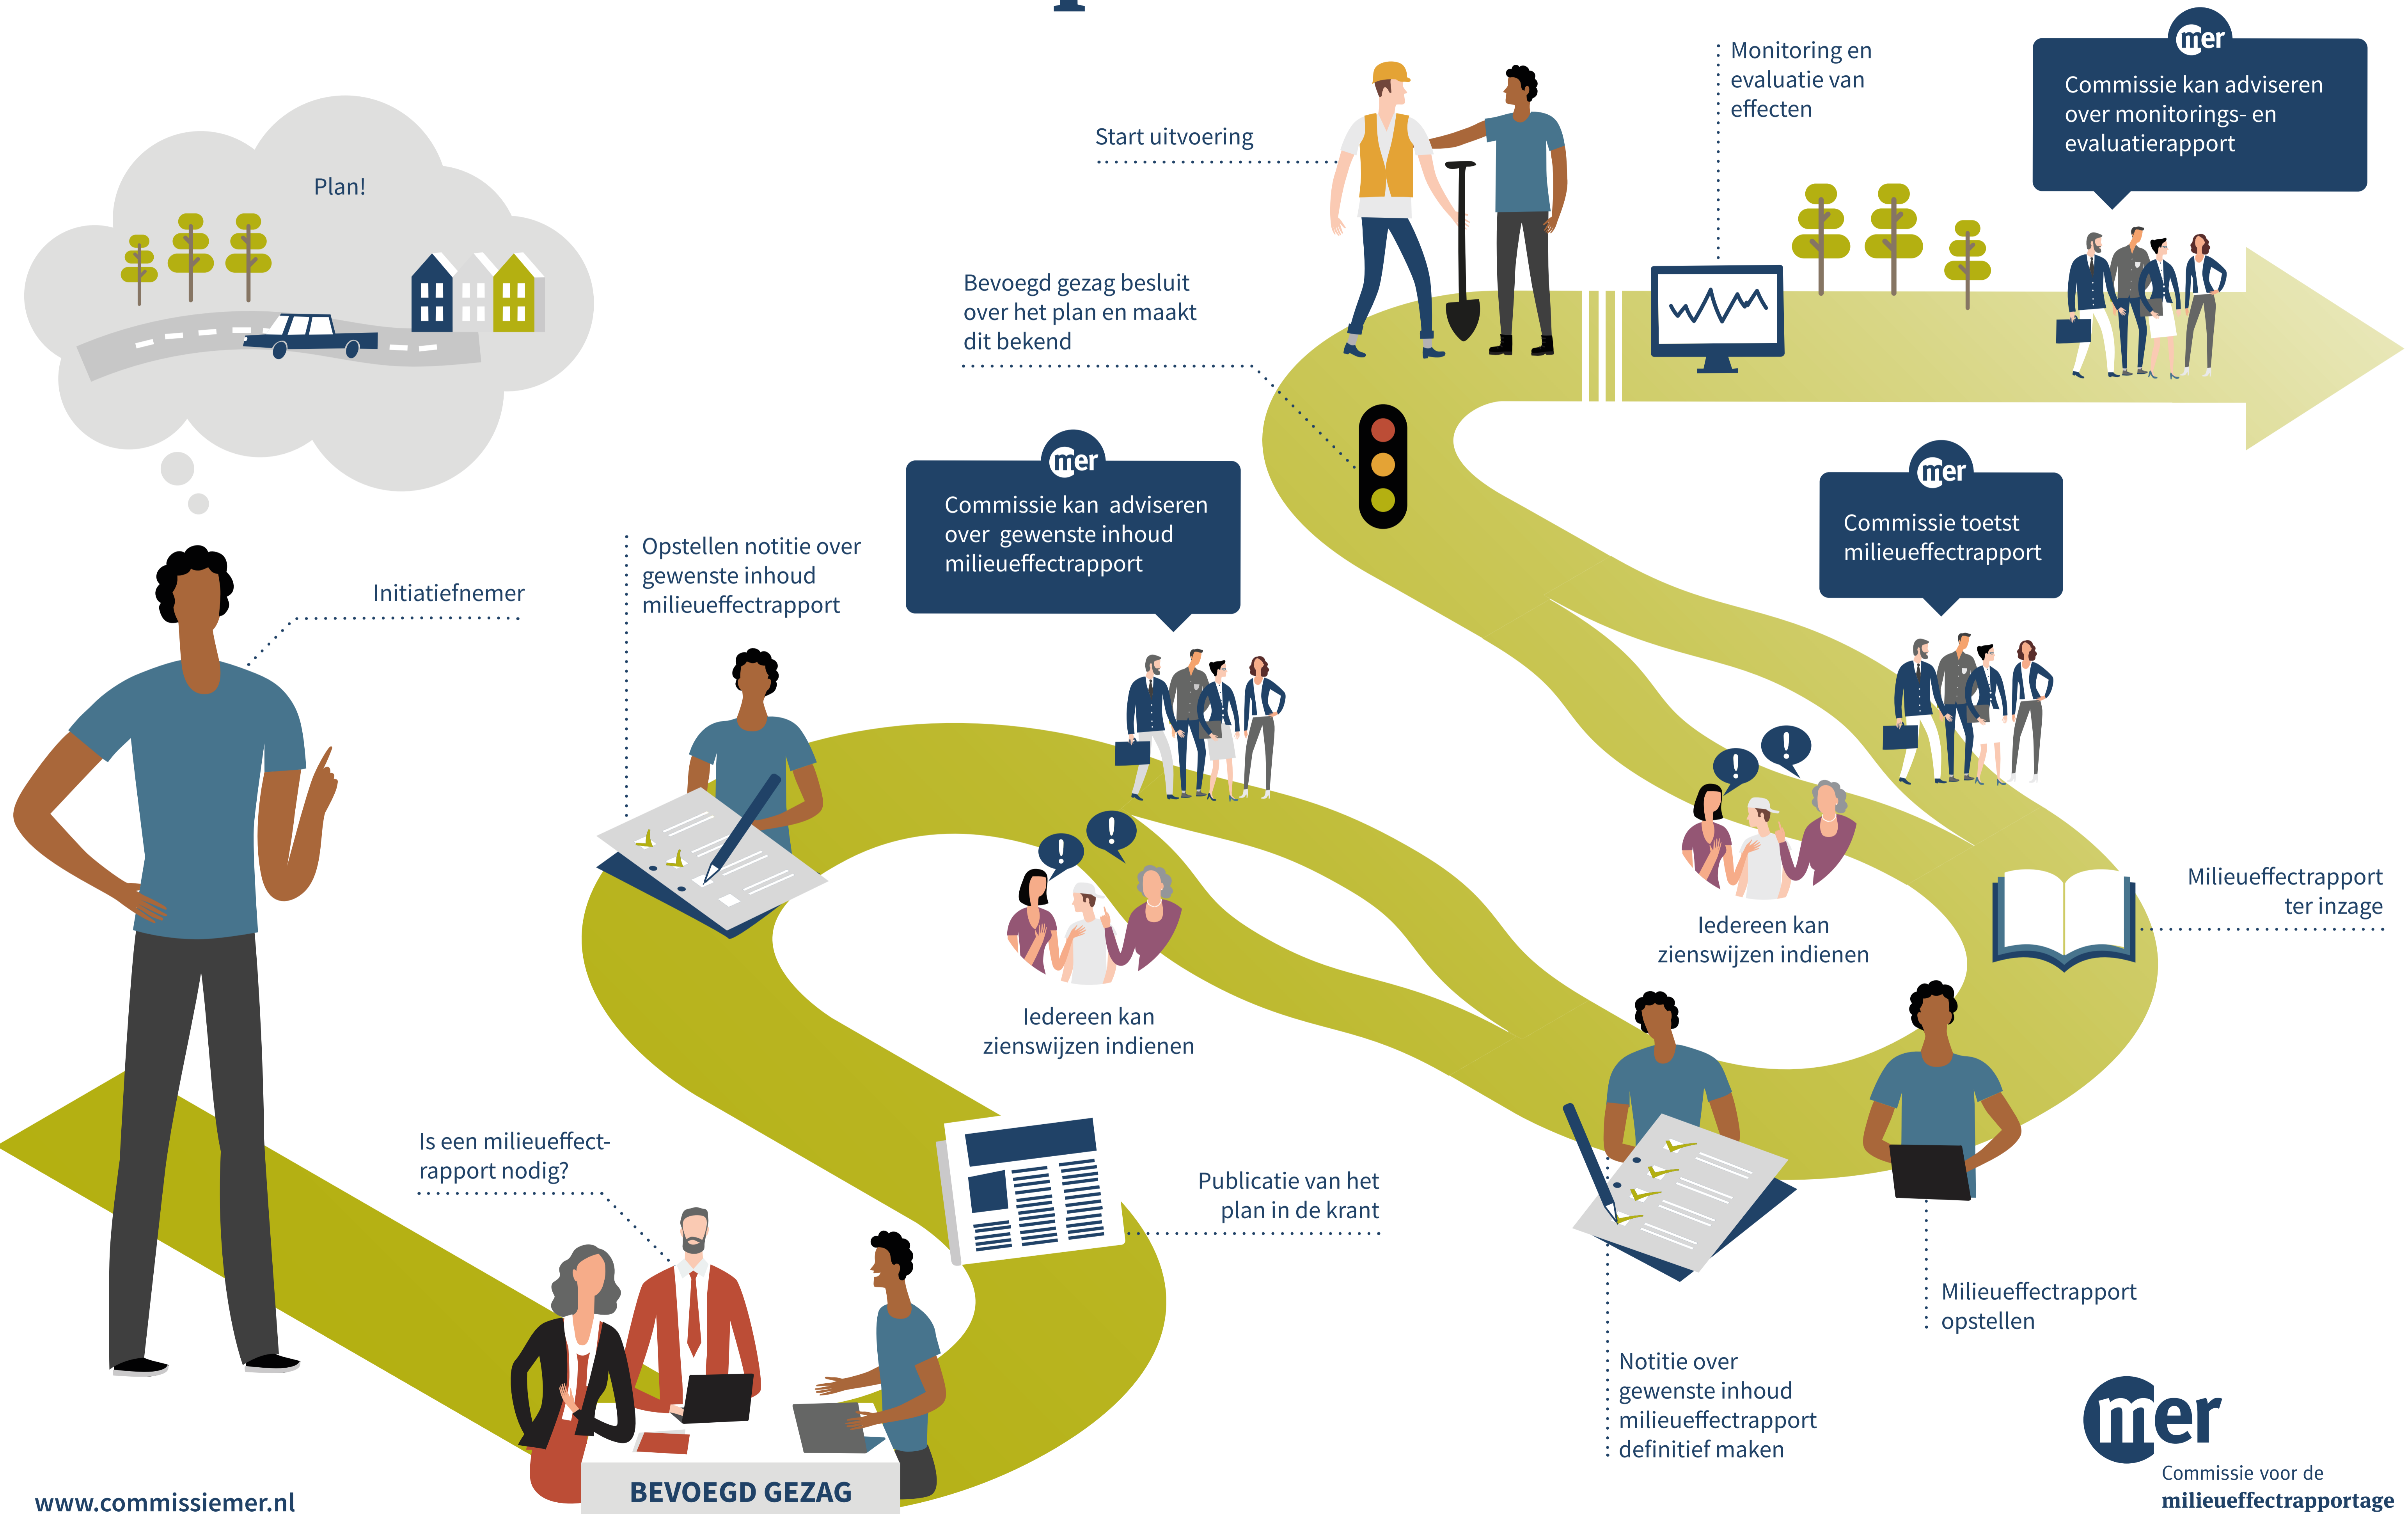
Plan!

Initiatiefnemer

Is een milieueffectrapport nodig?

BEVOEGD GEZAG

www.commissiemer.nl

Opstellen notitie over gewenste inhoud milieueffectrapport

mer
Commissie kan adviseren over gewenste inhoud milieueffectrapport

Iedereen kan zienswijzen indienen

Publicatie van het plan in de krant

Bevoegd gezag besluit over het plan en maakt dit bekend

Start uitvoering

Monitoring en evaluatie van effecten

mer
Commissie kan adviseren over monitorings- en evaluatierapport

mer
Commissie toetst milieueffectrapport

Iedereen kan zienswijzen indienen

Milieueffectrapport ter inzage

Milieueffectrapport opstellen

Notitie over gewenste inhoud milieueffectrapport definitief maken

mer
Commissie voor de milieueffectrapportage